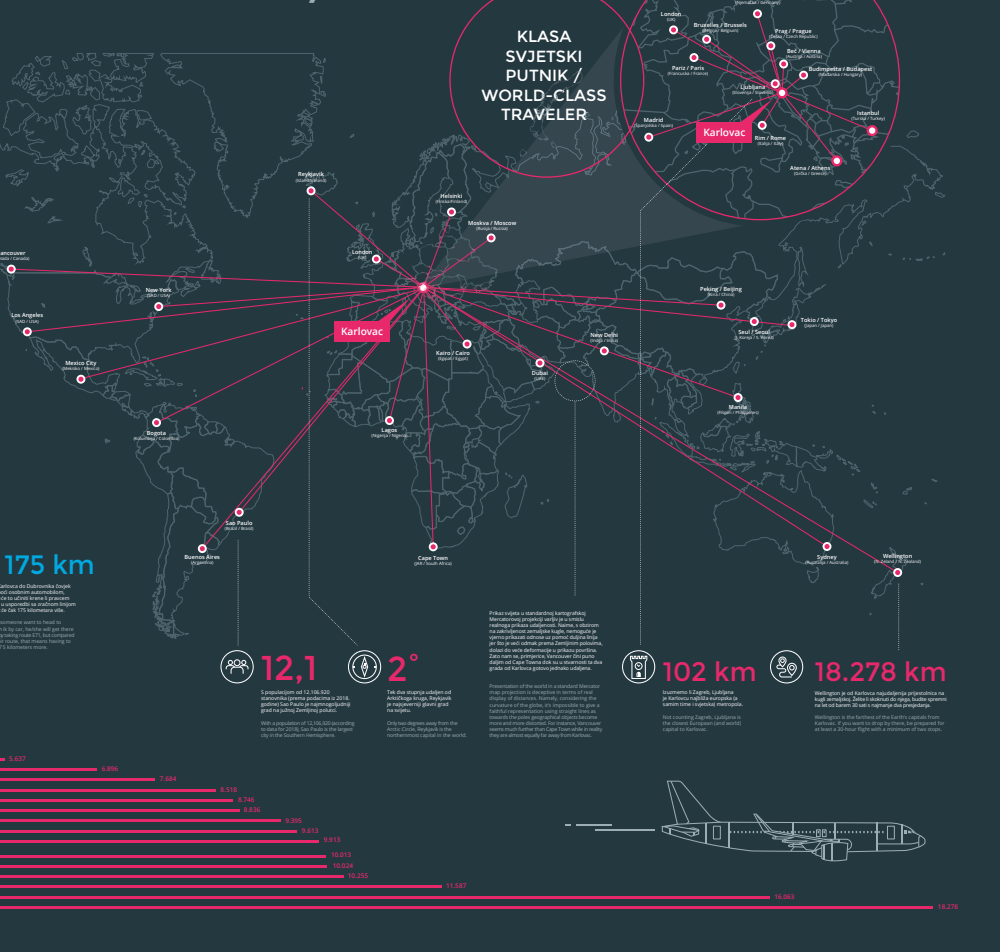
KLASA SVJETSKI PUTNIK / WORLD-CLASS TRAVELER

London
Bruxelles / Brussels
Prag / Prague
Beč / Vienna
Budimpešta / Budapest
Pariz / Paris
Ljubljana
Madrid
Karlovac
Istanbul
Rim / Rome
Atena / Athens

Reykjavik
Helsinki
Moskva / Moscow
London
Vancouver
New York
Los Angeles
Mexico City
Karlovac
Peking / Beijing
Seul / Seoul
Tokio / Tokyo
New Delhi
Kairo / Cairo
Dubai
Manila
Bogota
Lagos
Sao Paulo
Buenos Aires
Cape Town
Sydney
Wellington

175 km

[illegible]

12,1
S populacijom od 12.106.920 stanovnika (prema podacima iz 2018. godine) Sao Paulo je najmnogoljudniji grad na južnoj Zemljinoj polutci.
With a population of 12,106,920 (according to data for 2018), Sao Paulo is the largest city in the Southern Hemisphere.

2°
Tek dva stupnja udaljen od Arktičkoga kruga, Reykjavik je najsjeverniji glavni grad na svijetu.
Only two degrees away from the Arctic Circle, Reykjavik is the northernmost capital in the world.

Prikaz svijeta u standardnoj kartografskoj Mercatorovoj projekciji varljiv je u smislu realnoga prikaza udaljenosti. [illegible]

Presentation of the world in a standard Mercator map projection is deceptive in terms of real display of distances. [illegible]

102 km
Izuzmemo li Zagreb, Ljubljana je Karlovcu najbliža europska (a samim time i svjetska) metropola.
Not counting Zagreb, Ljubljana is the closest European (and world) capital to Karlovac.

18.278 km
Wellington je od Karlovca najudaljenija prijestolnica na kugli zemaljskoj. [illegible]
Wellington is the farthest of the Earth's capitals from Karlovac. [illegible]

5.637
6.896
7.684
8.518
8.746
8.836
9.395
9.813
9.913
10.013
10.034
10.255
11.587
16.063
18.278